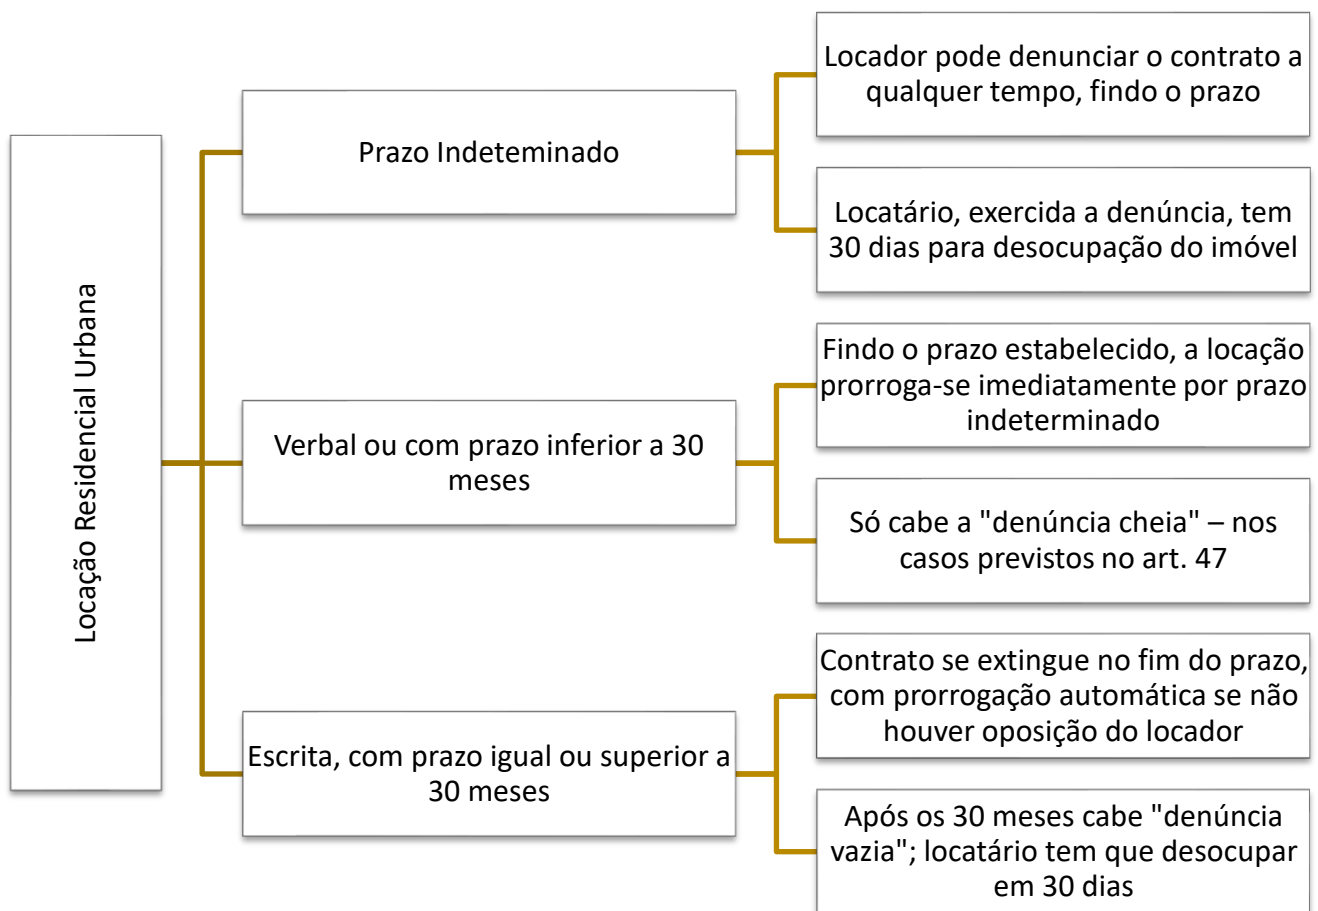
Locação Residencial Urbana

Prazo Indeteminado

Locador pode denunciar o contrato a qualquer tempo, findo o prazo

Locatário, exercida a denúncia, tem 30 dias para desocupação do imóvel

Verbal ou com prazo inferior a 30 meses

Findo o prazo estabelecido, a locação prorroga-se imediatamente por prazo indeterminado

Só cabe a "denúncia cheia" – nos casos previstos no art. 47

Escrita, com prazo igual ou superior a 30 meses

Contrato se extingue no fim do prazo, com prorrogação automática se não houver oposição do locador

Após os 30 meses cabe "denúncia vazia"; locatário tem que desocupar em 30 dias